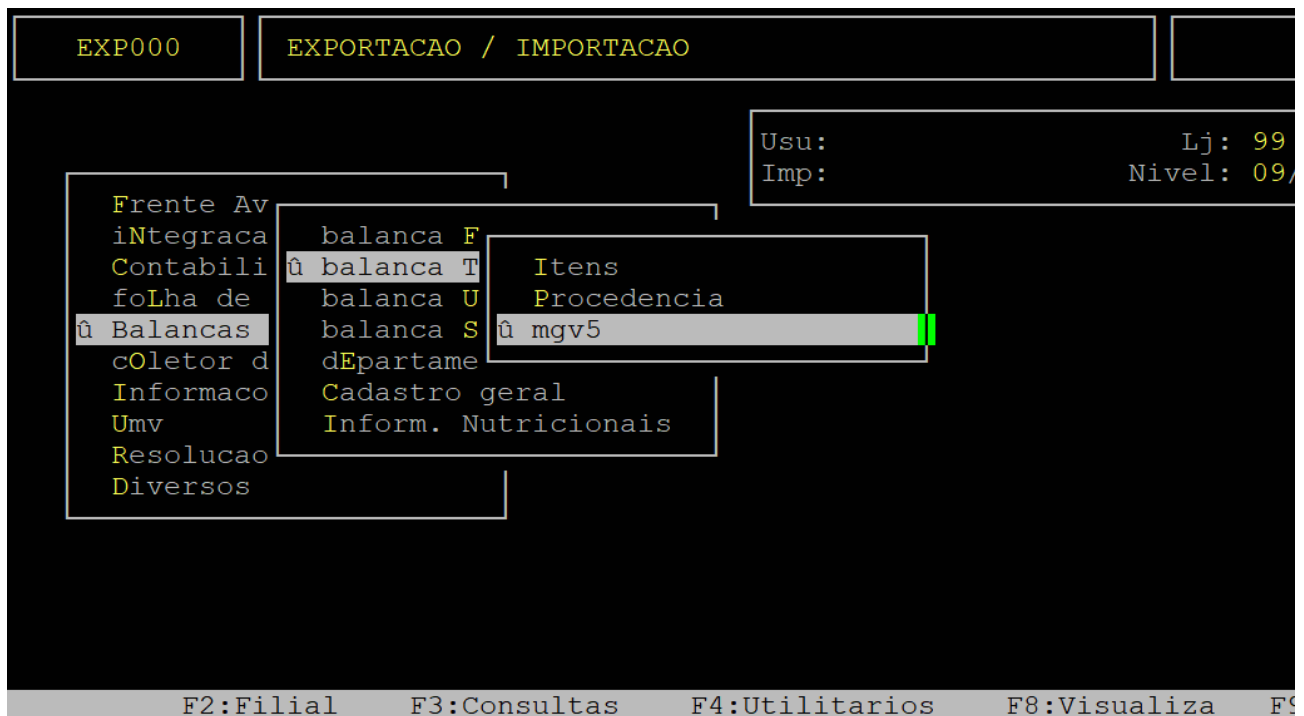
EXP000

EXPORTACAO / IMPORTACAO

Usu: Lj: 99
Imp: Nivel: 09/

Frente Av
iNtegraca
Contabili
foLha de
û Balancas
cOletor d
Informaco
Umv
Resolucao
Diversos

balanca F
û balanca T
balanca U
balanca S
dEpartame
Cadastro geral
Inform. Nutricionais

Itens
Procedencia
û mgv5

F2:Filial F3:Consultas F4:Utilitarios F8:Visualiza F9